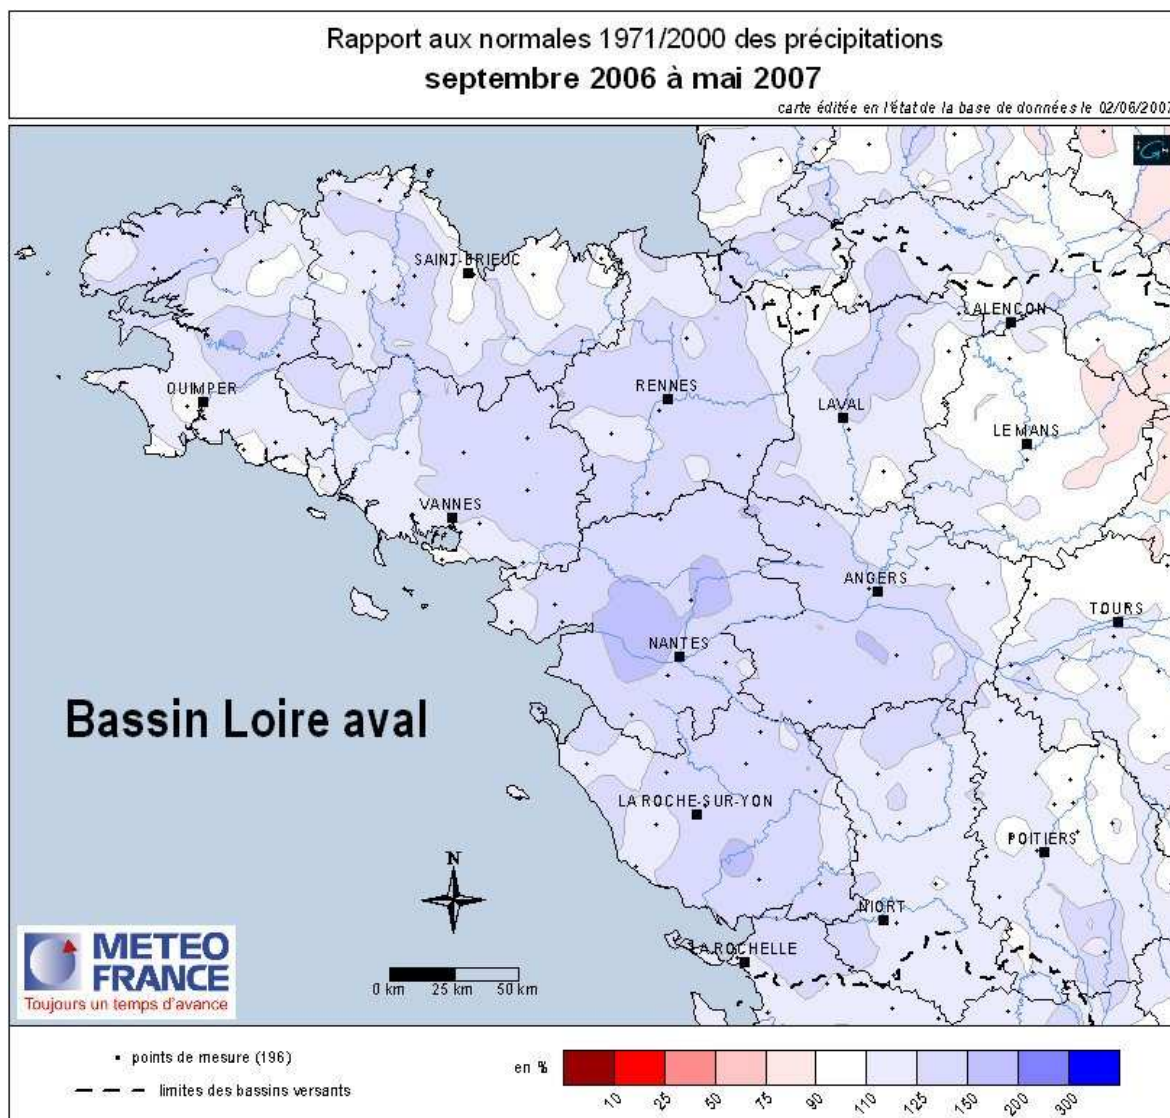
Rapport aux normales 1971/2000 des précipitations
septembre 2006 à mai 2007
carte éditée en l'état de la base de données le 02/06/2007

SAINT-BRIEUC
ALENCON
QUIMPER
RENNES
LAVAL
LE MANS
VANNES
ANGERS
TOURS
NANTES
Bassin Loire aval
LA ROCHE-SUR-YON
POITIERS
N
NIORT
LA ROCHELLE
METEO FRANCE
Toujours un temps d'avance
0 km 25 km 50 km

• points de mesure (196)
limites des bassins versants
en %
10 25 50 75 90 110 125 150 200 300